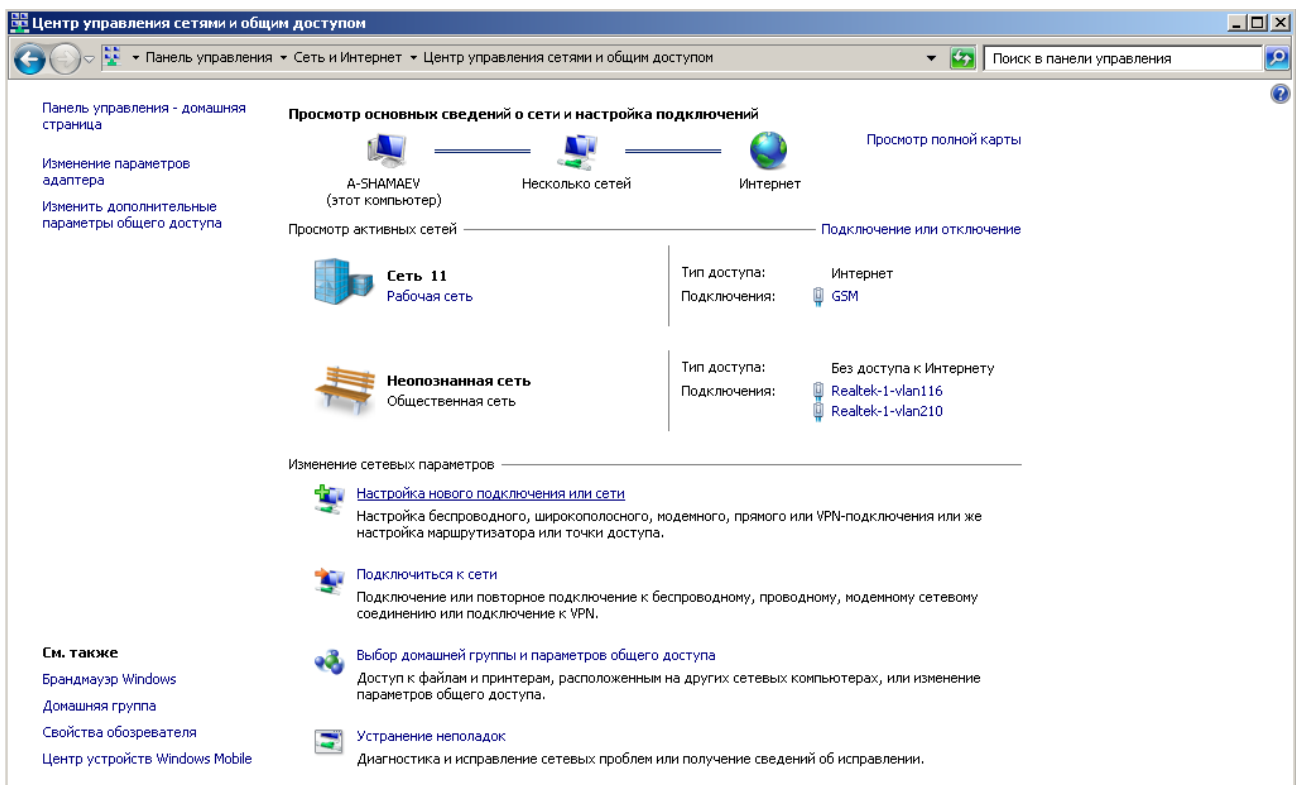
Центр управления сетями и общим доступом

▸ Панель управления ▸ Сеть и Интернет ▸ Центр управления сетями и общим доступом

Поиск в панели управления

Панель управления - домашняя страница

Изменение параметров адаптера

Изменить дополнительные параметры общего доступа

Просмотр основных сведений о сети и настройка подключений

Просмотр полной карты

A-SHAMAEV (этот компьютер)

Несколько сетей

Интернет

Просмотр активных сетей

Подключение или отключение

Сеть 11
Рабочая сеть

Тип доступа: Интернет
Подключения: GSM

Неопознанная сеть
Общественная сеть

Тип доступа: Без доступа к Интернету
Подключения: Realtek-1-vlan116
Realtek-1-vlan210

Изменение сетевых параметров

Настройка нового подключения или сети
Настройка беспроводного, широкополосного, модемного, прямого или VPN-подключения или же настройка маршрутизатора или точки доступа.

Подключиться к сети
Подключение или повторное подключение к беспроводному, проводному, модемному сетевому соединению или подключение к VPN.

Выбор домашней группы и параметров общего доступа
Доступ к файлам и принтерам, расположенным на других сетевых компьютерах, или изменение параметров общего доступа.

Устранение неполадок
Диагностика и исправление сетевых проблем или получение сведений об исправлении.

См. также
Брандмауэр Windows
Домашняя группа
Свойства обозревателя
Центр устройств Windows Mobile